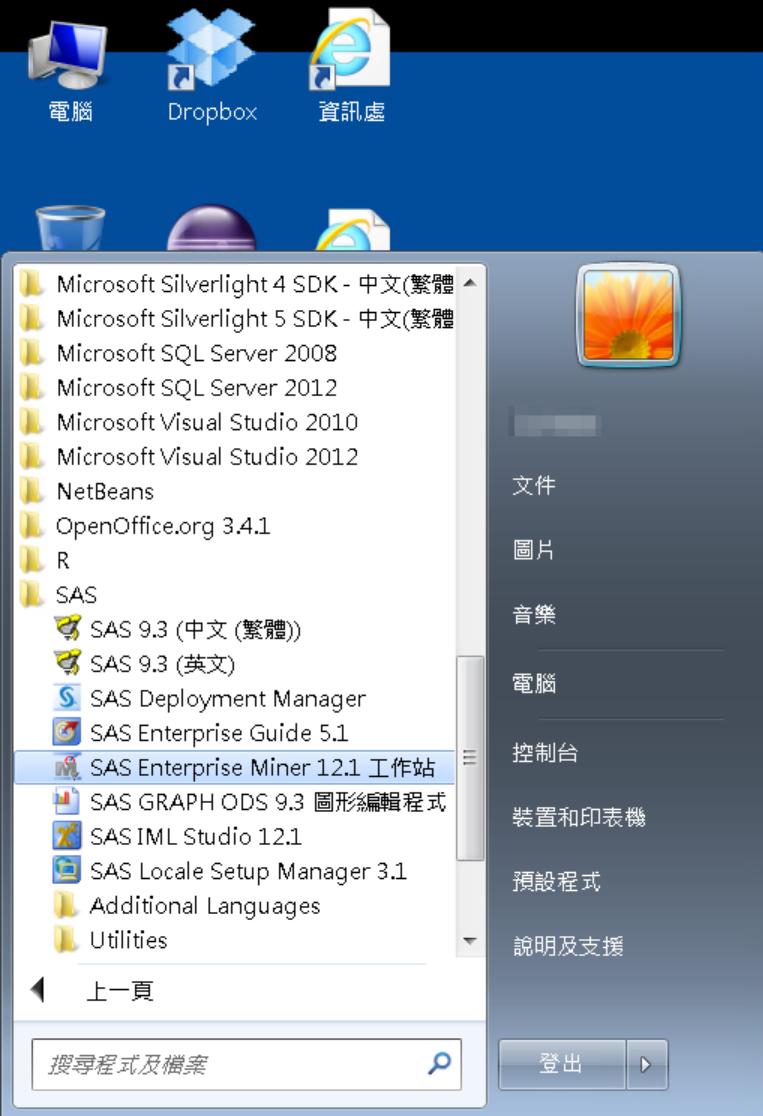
電腦
Dropbox
資訊處

Microsoft Silverlight 4 SDK - 中文(繁體
Microsoft Silverlight 5 SDK - 中文(繁體
Microsoft SQL Server 2008
Microsoft SQL Server 2012
Microsoft Visual Studio 2010
Microsoft Visual Studio 2012
NetBeans
OpenOffice.org 3.4.1
R
SAS
SAS 9.3 (中文 (繁體))
SAS 9.3 (英文)
SAS Deployment Manager
SAS Enterprise Guide 5.1
SAS Enterprise Miner 12.1 工作站
SAS GRAPH ODS 9.3 圖形編輯程式
SAS IML Studio 12.1
SAS Locale Setup Manager 3.1
Additional Languages
Utilities
上一頁
搜尋程式及檔案

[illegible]
文件
圖片
音樂
電腦
控制台
裝置和印表機
預設程式
說明及支援
登出